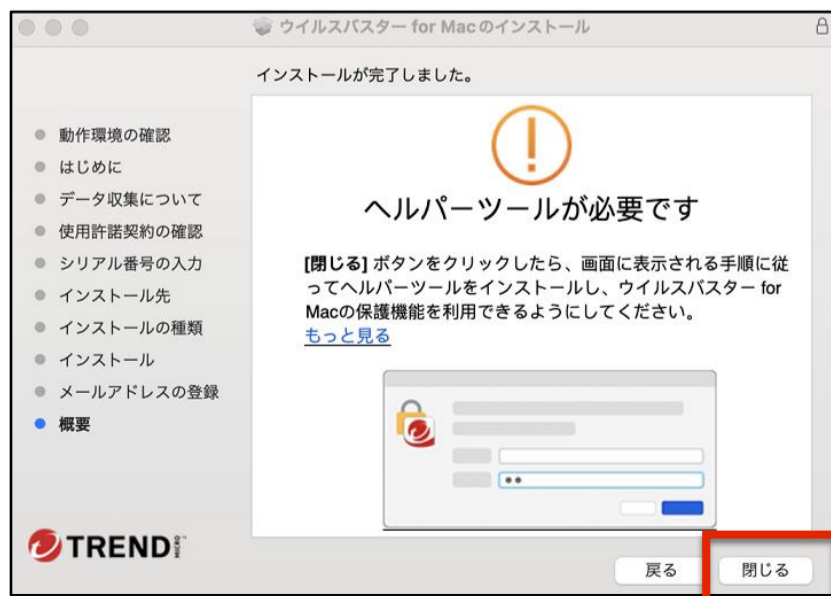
ウイルスバスター for Macのインストール

インストールが完了しました。

動作環境の確認
はじめに
データ収集について
使用許諾契約の確認
シリアル番号の入力
インストール先
インストールの種類
インストール
メールアドレスの登録
概要

ヘルパーツールが必要です

[閉じる] ボタンをクリックしたら、画面に表示される手順に従ってヘルパーツールをインストールし、ウイルスバスター for Macの保護機能を利用できるようにしてください。
もっと見る

TREND MICRO

戻る
閉じる